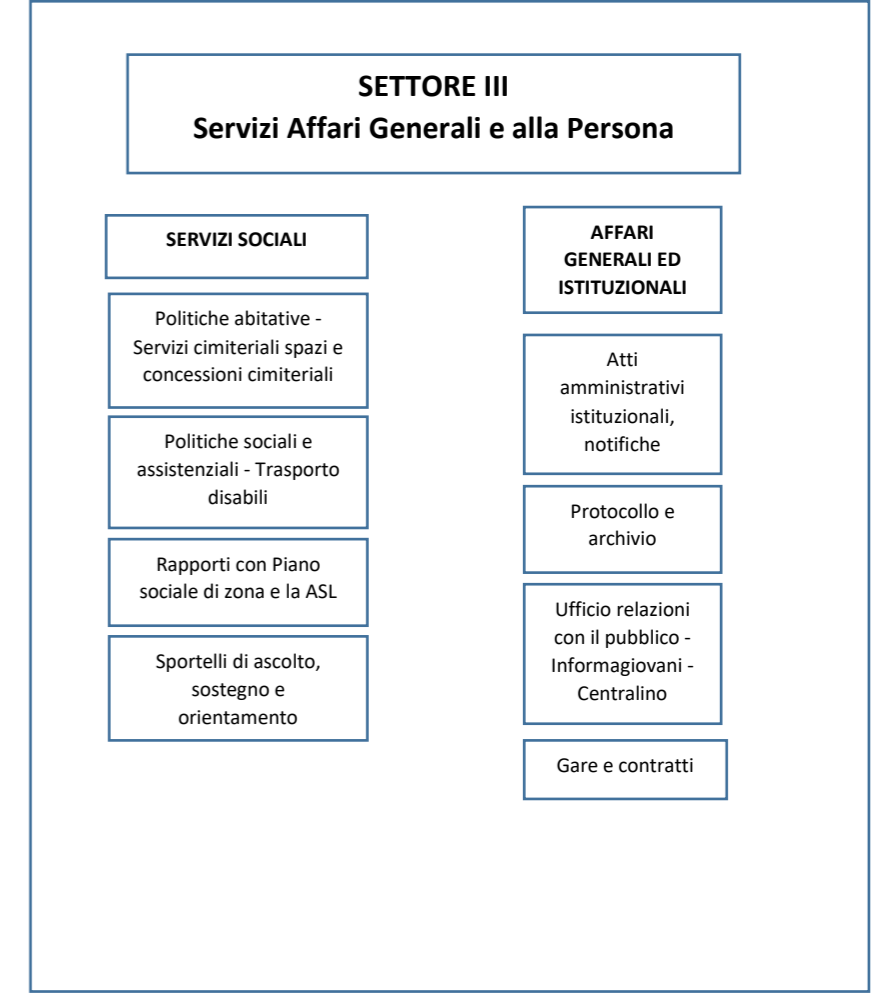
SETTORE III
Servizi Affari Generali e alla Persona

SERVIZI SOCIALI

Politiche abitative - Servizi cimiteriali spazi e concessioni cimiteriali

Politiche sociali e assistenziali - Trasporto disabili

Rapporti con Piano sociale di zona e la ASL

Sportelli di ascolto, sostegno e orientamento

AFFARI GENERALI ED ISTITUZIONALI

Atti amministrativi istituzionali, notifiche

Protocollo e archivio

Ufficio relazioni con il pubblico - Informagiovani - Centralino

Gare e contratti